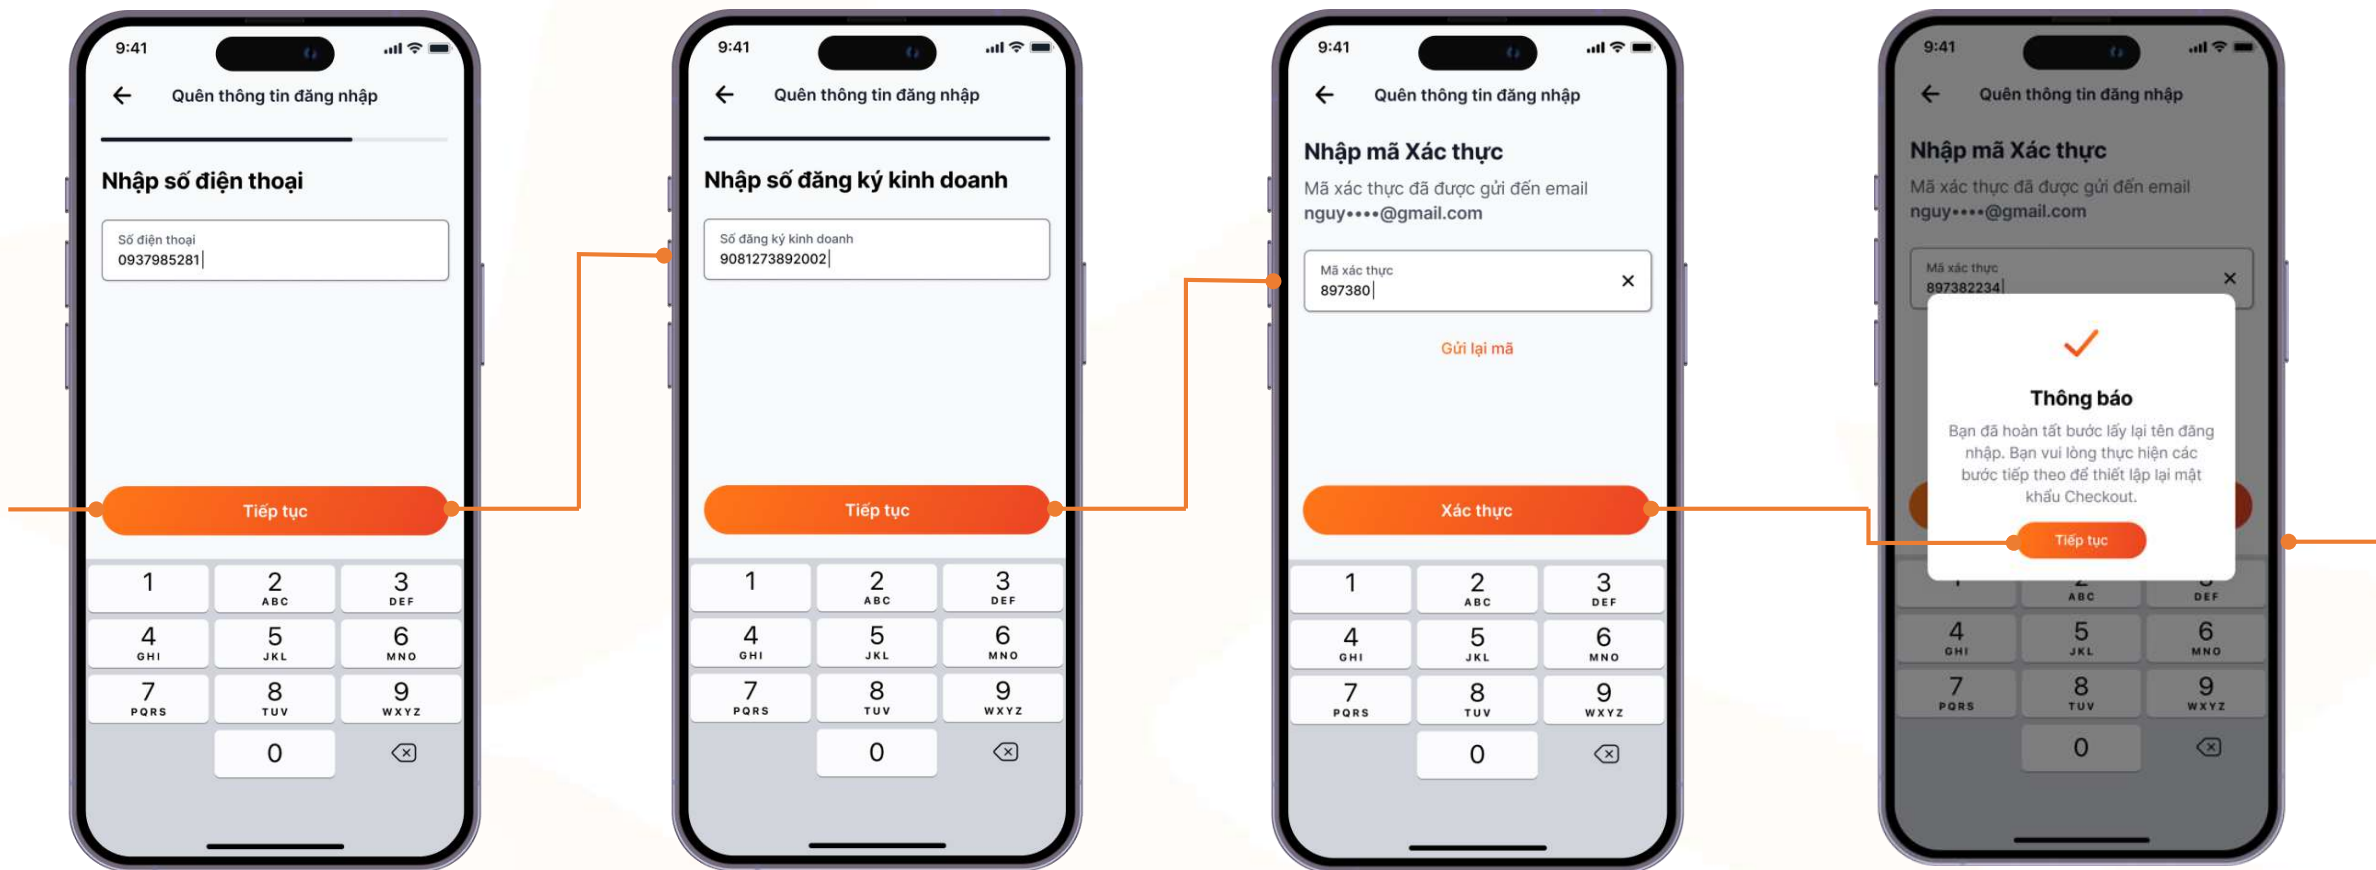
9:41

Quên thông tin đăng nhập

Nhập số điện thoại

Số điện thoại
0937985281

Tiếp tục

1
2 ABC
3 DEF
4 GHI
5 JKL
6 MNO
7 PQRS
8 TUV
9 WXYZ
0

9:41

Quên thông tin đăng nhập

Nhập số đăng ký kinh doanh

Số đăng ký kinh doanh
9081273892002

Tiếp tục

1
2 ABC
3 DEF
4 GHI
5 JKL
6 MNO
7 PQRS
8 TUV
9 WXYZ
0

9:41

Quên thông tin đăng nhập

Nhập mã Xác thực

Mã xác thực đã được gửi đến email nguy••••@gmail.com

Mã xác thực
897380

Gửi lại mã

Xác thực

1
2 ABC
3 DEF
4 GHI
5 JKL
6 MNO
7 PQRS
8 TUV
9 WXYZ
0

9:41

Quên thông tin đăng nhập

Nhập mã Xác thực

Mã xác thực đã được gửi đến email nguy••••@gmail.com

Mã xác thực
897382234

Thông báo

Bạn đã hoàn tất bước lấy lại tên đăng nhập. Bạn vui lòng thực hiện các bước tiếp theo để thiết lập lại mật khẩu Checkout.

Tiếp tục

ABC
DEF
4 GHI
5 JKL
6 MNO
7 PQRS
8 TUV
9 WXYZ
0